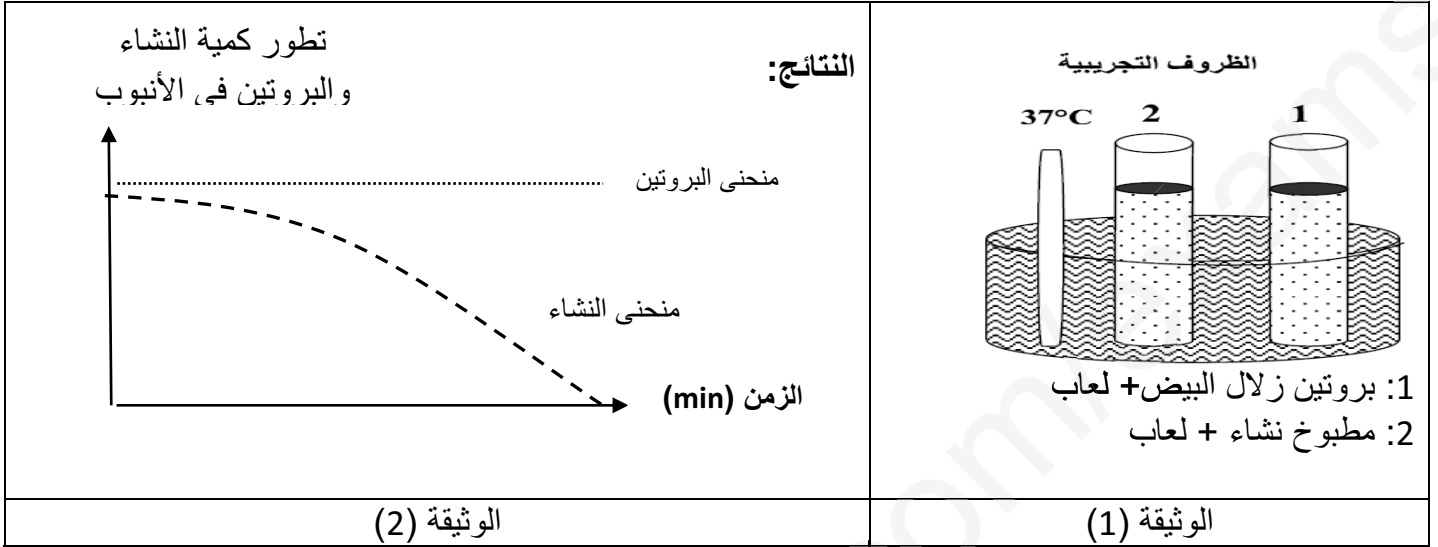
| الظروف التجريبية<br>37°C 2 1<br>1: بروتين زلال البيض+ لعاب<br>2: مطبوخ نشاء + لعاب | النتائج:<br>تطور كمية النشاء والبروتين في الأنبوب<br>منحنى البروتين<br>منحنى النشاء<br>الزمن (min) |
|---|---|
| الوثيقة (1) | الوثيقة (2) |